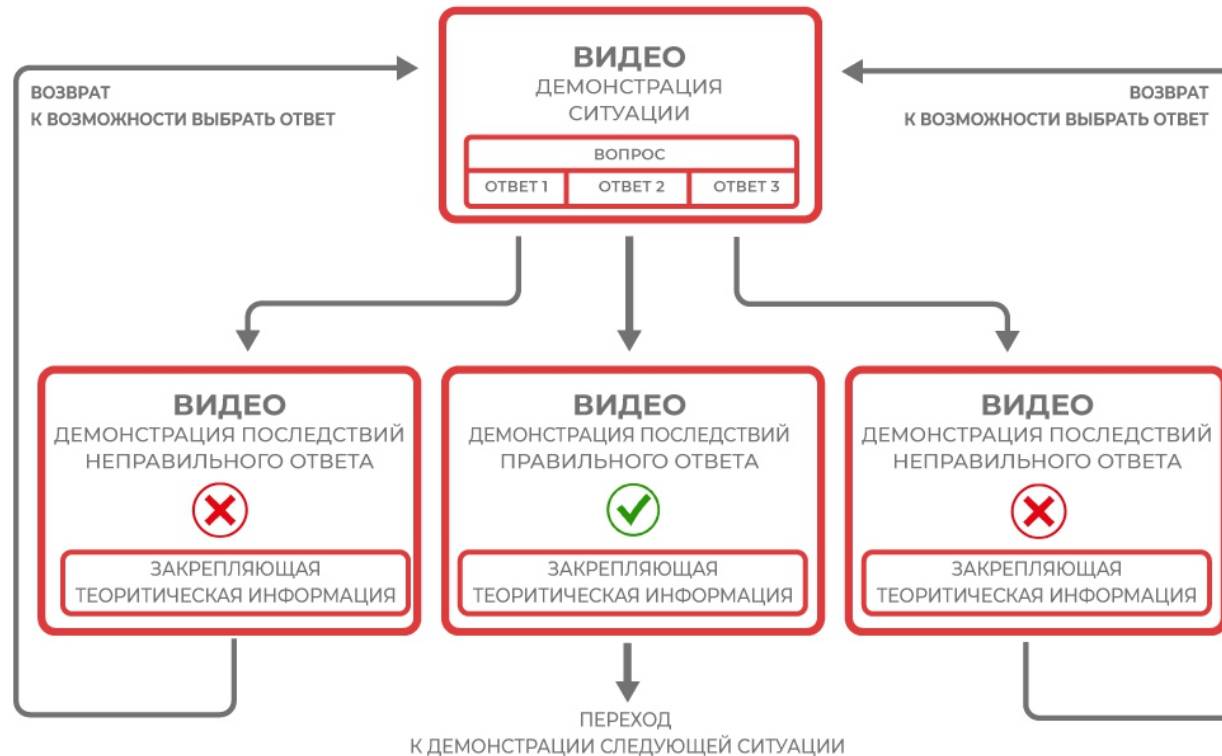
ВОЗВРАТ
К ВОЗМОЖНОСТИ ВЫБРАТЬ ОТВЕТ

ВИДЕО
ДЕМОНСТРАЦИЯ СИТУАЦИИ

ВОПРОС

| ОТВЕТ 1 | ОТВЕТ 2 | ОТВЕТ 3 |
|---|---|---|

ВОЗВРАТ
К ВОЗМОЖНОСТИ ВЫБРАТЬ ОТВЕТ

ВИДЕО
ДЕМОНСТРАЦИЯ ПОСЛЕДСТВИЙ НЕПРАВИЛЬНОГО ОТВЕТА

ЗАКРЕПЛЯЮЩАЯ ТЕОРИТИЧЕСКАЯ ИНФОРМАЦИЯ

ВИДЕО
ДЕМОНСТРАЦИЯ ПОСЛЕДСТВИЙ ПРАВИЛЬНОГО ОТВЕТА

ЗАКРЕПЛЯЮЩАЯ ТЕОРИТИЧЕСКАЯ ИНФОРМАЦИЯ

ВИДЕО
ДЕМОНСТРАЦИЯ ПОСЛЕДСТВИЙ НЕПРАВИЛЬНОГО ОТВЕТА

ЗАКРЕПЛЯЮЩАЯ ТЕОРИТИЧЕСКАЯ ИНФОРМАЦИЯ

ПЕРЕХОД
К ДЕМОНСТРАЦИИ СЛЕДУЮЩЕЙ СИТУАЦИИ